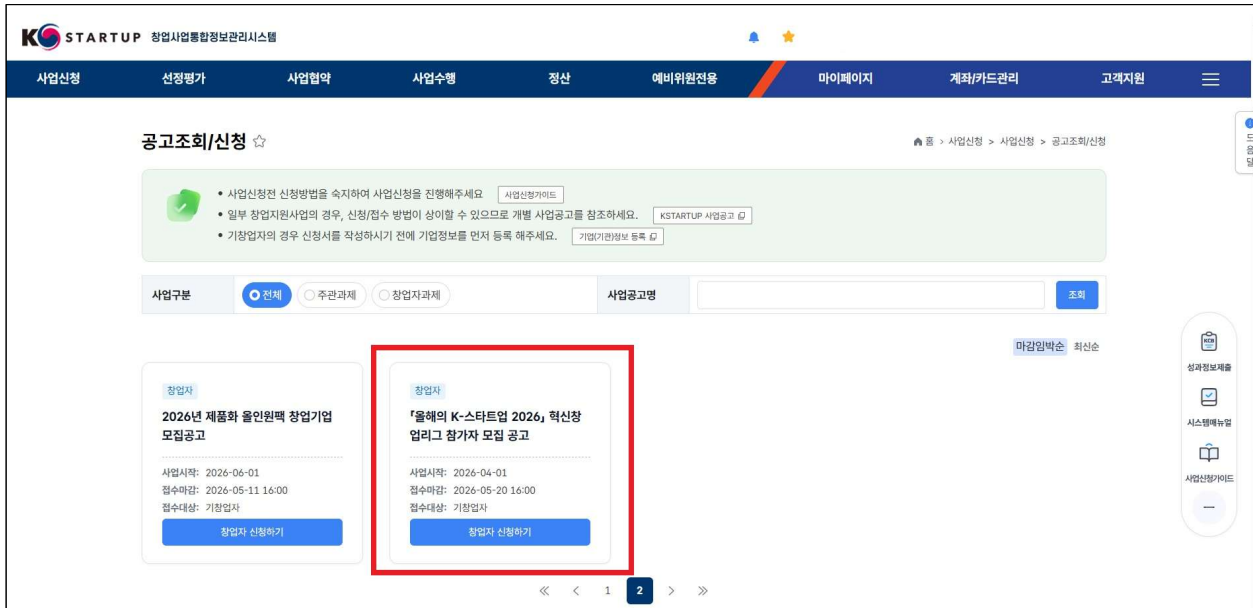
K STARTUP 창업사업통합정보관리시스템

사업신청 선정평가 사업협약 사업수행 정산 예비위원전용 마이페이지 계좌/카드관리 고객지원

공고조회/신청 ☆

홈 > 사업신청 > 사업신청 > 공고조회/신청

• 사업신청전 신청방법을 숙지하여 사업신청을 진행해주세요 사업신청가이드
• 일부 창업지원사업의 경우, 신청/접수 방법이 상이할 수 있으므로 개별 사업공고를 참조하세요. KSTARTUP 사업공고
• 기창업자의 경우 신청서를 작성하시기 전에 기업정보를 먼저 등록 해주세요. 기업(기관)정보 등록

사업구분 전체 주관과제 창업자과제 사업공고명 조회

마감임박순 최신순

창업자
2026년 제품화 올인원팩 창업기업 모집공고
사업시작: 2026-06-01
접수마감: 2026-05-11 16:00
접수대상: 기창업자
창업자 신청하기

창업자
「올해의 K-스타트업 2026」 혁신창업리그 참가자 모집 공고
사업시작: 2026-04-01
접수마감: 2026-05-20 16:00
접수대상: 기창업자
창업자 신청하기

« ‹ 1 2 › »

성과정보제출
시스템메뉴얼
사업신청가이드